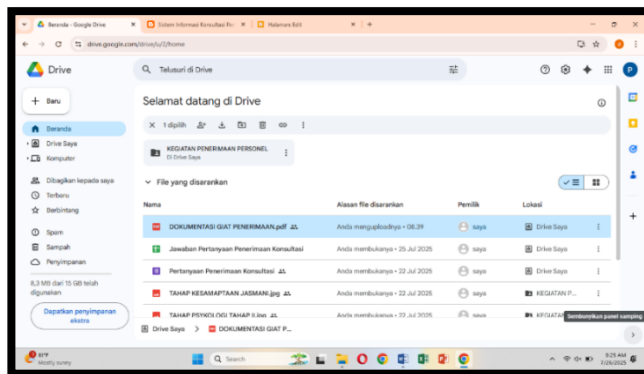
Beranda - Google Drive
Sistem Informasi Konsultasi Pen
Halaman Edit

drive.google.com/drive/u/2/home

Drive

Telusuri di Drive

P

Baru

Beranda
Drive Saya
Komputer

Dibagikan kepada saya
Terbaru
Berbintang

Spam
Sampah
Penyimpanan

8,3 MB dari 15 GB telah digunakan

Dapatkan penyimpanan ekstra

Selamat datang di Drive

1 dipilih

KEGIATAN PENERIMAAN PERSONEL
Di Drive Saya

File yang disarankan

| Nama | Alasan file disarankan | Pemilik | Lokasi |
|---|---|---|---|
| DOKUMENTASI GIAT PENERIMAAN.pdf | Anda mengupload nya • 08.39 | saya | Drive Saya |
| Jawaban Pertanyaan Penerimaan Konsultasi | Anda membukanya • 25 Jul 2025 | saya | Drive Saya |
| Pertanyaan Penerimaan Konsultasi | Anda membukanya • 22 Jul 2025 | saya | Drive Saya |
| TAHAP KESAMAPTAAN JASMANI.jpg | Anda membukanya • 22 Jul 2025 | saya | KEGIATAN P... |
| TAHAP PSIKOLOGI TAHAP II.jpg | Anda membukanya • 22 Jul 2025 | saya | KEGIATAN |

Drive Saya > DOKUMENTASI GIAT P...

Sembunyikan panel samping

31°F
Mostly sunny

Search

9:25 AM
7/29/2025